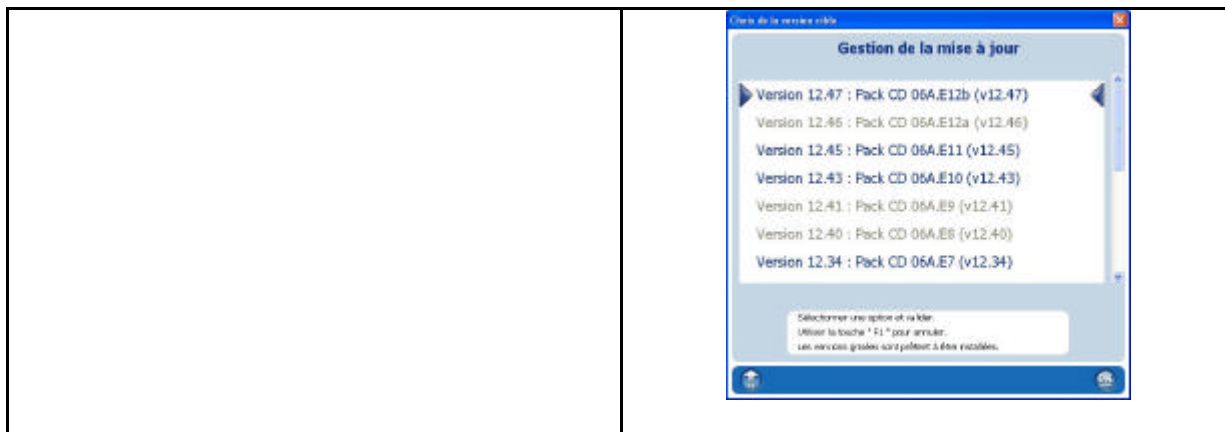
Choix de la version cible

Gestion de la mise à jour

Version 12.47 : Pack CD 06A.E12b (v12.47)
Version 12.46 : Pack CD 06A.E12a (v12.46)
Version 12.45 : Pack CD 06A.E11 (v12.45)
Version 12.43 : Pack CD 06A.E10 (v12.43)
Version 12.41 : Pack CD 06A.E9 (v12.41)
Version 12.40 : Pack CD 06A.E8 (v12.40)
Version 12.34 : Pack CD 06A.E7 (v12.34)

Sélectionner une option et valider.
Utiliser la touche " F1 " pour annuler.
Les versions grisées sont prêtes à être installées.